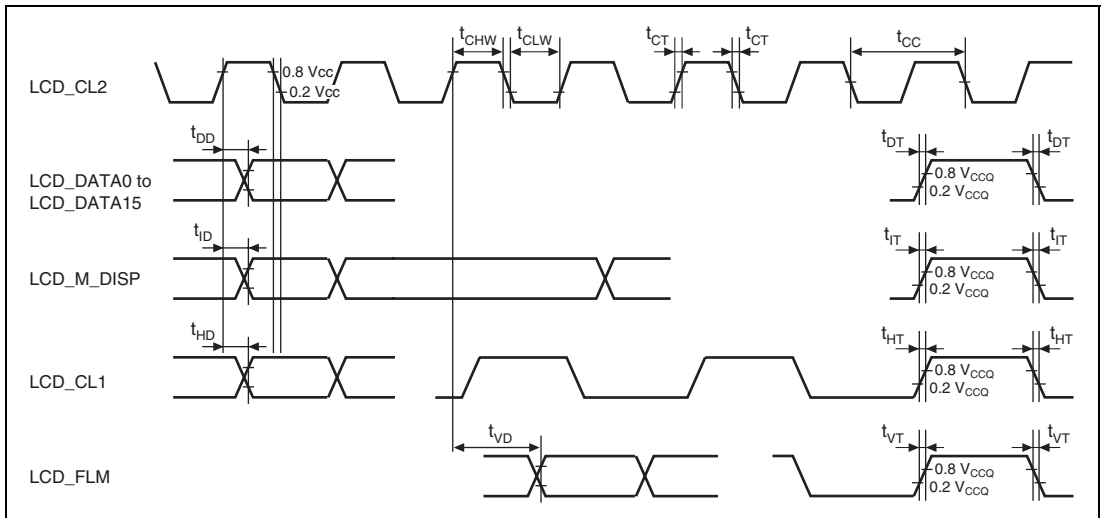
$t_{CHW}$ $t_{CLW}$ $t_{CT}$ $t_{CT}$ $t_{CC}$

LCD_CL2

0.8 Vcc
0.2 Vcc

$t_{DD}$

$t_{DT}$ $t_{DT}$

LCD_DATA0 to LCD_DATA15

0.8 $V_{CCQ}$
0.2 $V_{CCQ}$

$t_{ID}$

$t_{IT}$ $t_{IT}$

LCD_M_DISP

0.8 $V_{CCQ}$
0.2 $V_{CCQ}$

$t_{HD}$

$t_{HT}$ $t_{HT}$

LCD_CL1

0.8 $V_{CCQ}$
0.2 $V_{CCQ}$

$t_{VD}$

$t_{VT}$ $t_{VT}$

LCD_FLM

0.8 $V_{CCQ}$
0.2 $V_{CCQ}$